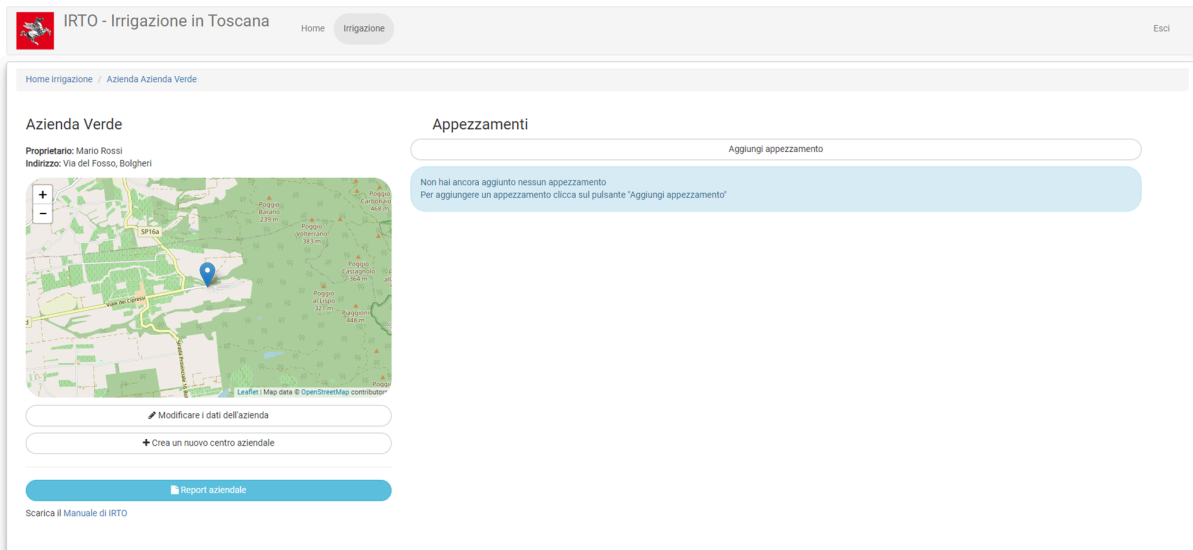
IRTO - Irrigazione in Toscana

Home Irrigazione

Esci

Home irrigazione / Azienda Azienda Verde

Azienda Verde

**Proprietario:** Mario Rossi
**Indirizzo:** Via del Fosso, Bolgheri

+
−

Poggio Carbonaio 468 m
Poggio Barano 239 m
Poggio Volterrano 383 m
SP16a
Poggio Castagnolo 364 m
Viale dei Cipressi
Poggio al Lispio 327 m
Baggioni 448 m
Strada Provinciale 16 Bolgheri
Poggio

Leaflet | Map data © OpenStreetMap contributors

Modificare i dati dell'azienda

+ Crea un nuovo centro aziendale

Report aziendale

Scarica il Manuale di IRTO

Appezzamenti

Aggiungi appezzamento

Non hai ancora aggiunto nessun appezzamento
Per aggiungere un appezzamento clicca sul pulsante "Aggiungi appezzamento"